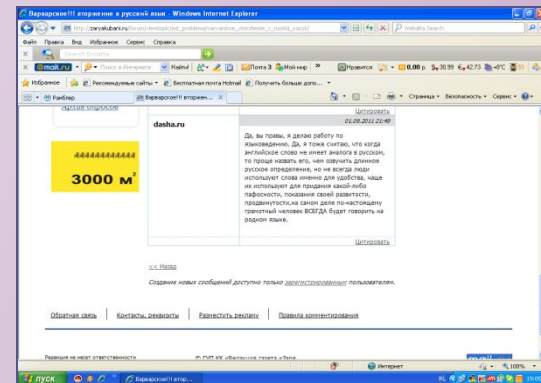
Варварское!!! вторжение в русский язык - Windows Internet Explorer

http://zaryakubani.ru/forum/-/diskussii/varvarskoe_vtorzhenie_v_russkij_yazyk/

Website Search

Файл Правка Вид Избранное Сервис Справка

@mail.ru Поиск в Интернете Найти Почта 3 Мой мир Нравится 0,00 р. $ 30.99 € 42.73 +8°C

Избранное Рекомендуемые сайты Бесплатная почта Hotmail Получить больше допо...

Рамблер Варварское!!! вторжен...

Страница Безопасность Сервис

Архив опросов

АААААААААААА

3000 м²

Цитировать

01.08.2011 21:49

dasha.ru

Да, вы правы, я делаю работу по языковедению. Да, я тоже считаю, что когда английское слово не имеет аналога в русском, то проще назвать его, чем озвучить длинное русское определение, но не всегда люди используют слова именно для удобства, чаще их используют для придания какой-либо пафосности, показания своей развитости, продвинутости,на самом деле по-настоящему грамотный человек ВСЕГДА будет говорить на родном языке.

Цитировать

<< Назад

Создание новых сообщений доступно только зарегистрированным пользователям.

Обратная связь | Контакты, реквизиты | Разместить рекламу | Правила комментирования

Редакция не несет ответственности

© ГУП КК «Редакция газеты «Заря

Интернет

100%

пуск

Варварское!!! втор...